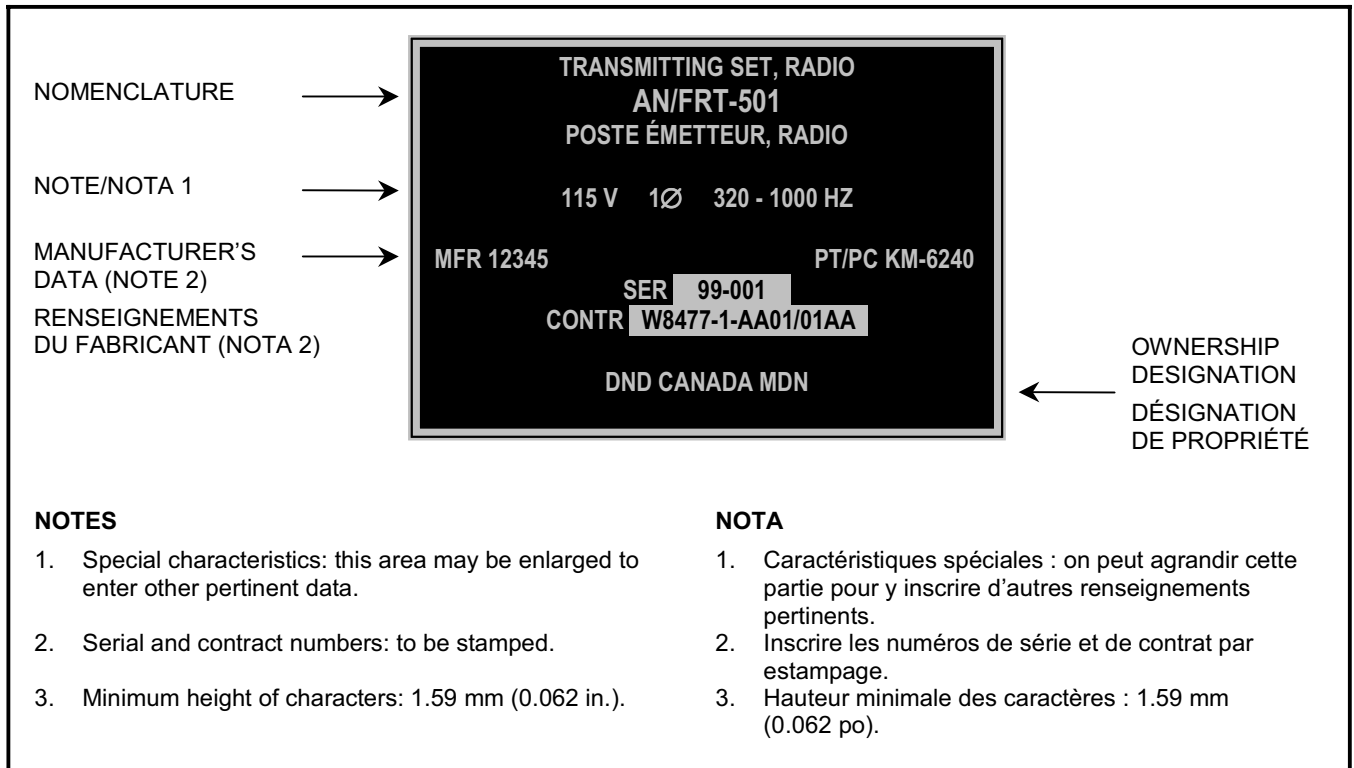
NOMENCLATURE

NOTE/NOTA 1

MANUFACTURER'S DATA (NOTE 2)

RENSEIGNEMENTS DU FABRICANT (NOTA 2)

TRANSMITTING SET, RADIO
AN/FRT-501
POSTE ÉMETTEUR, RADIO

115 V 1$\varnothing$ 320 - 1000 HZ

MFR 12345

PT/PC KM-6240

SER 99-001
CONTR W8477-1-AA01/01AA

DND CANADA MDN

OWNERSHIP DESIGNATION

DÉSIGNATION DE PROPRIÉTÉ

NOTES

1. Special characteristics: this area may be enlarged to enter other pertinent data.

2. Serial and contract numbers: to be stamped.

3. Minimum height of characters: 1.59 mm (0.062 in.).

NOTA

1. Caractéristiques spéciales : on peut agrandir cette partie pour y inscrire d'autres renseignements pertinents.

2. Inscrire les numéros de série et de contrat par estampage.

3. Hauteur minimale des caractères : 1.59 mm (0.062 po).